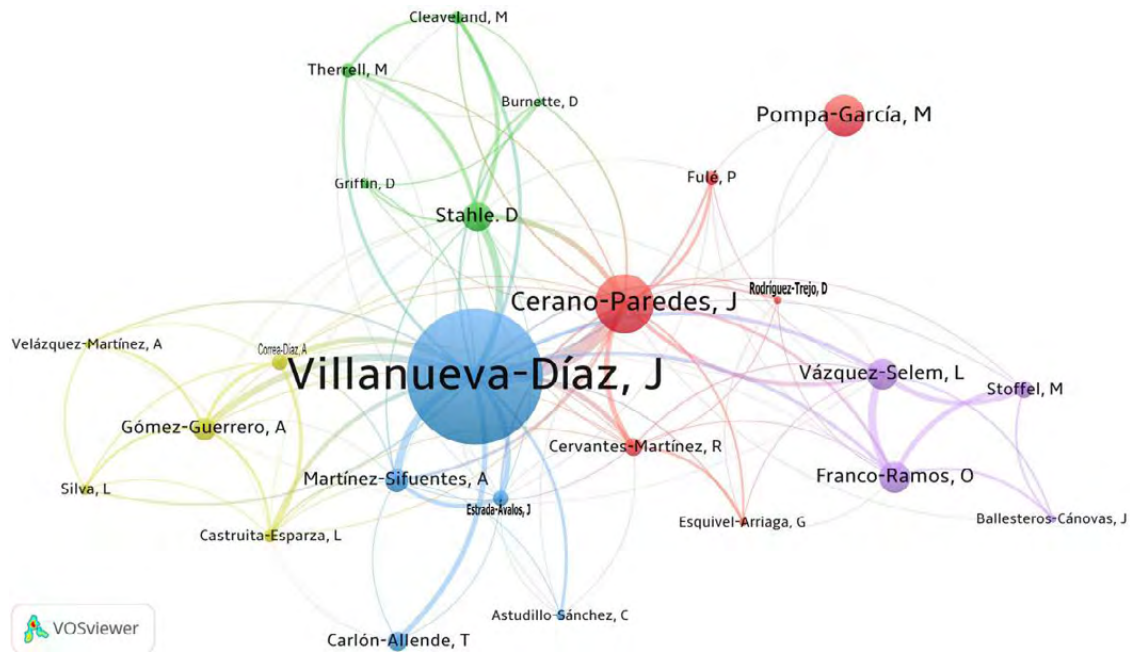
Cleaveland, M
Therrell, M
Burnette, D
Pompa-García, M
Fulé, P
Griffin, D
Stahle. D
Rodríguez-Trejo, D
Cerano-Paredes, J
Velázquez-Martínez, A
Correa-Díaz, A
Villanueva-Díaz, J
Vázquez-Selem, L
Stoffel, M
Gómez-Guerrero, A
Cervantes-Martínez, R
Franco-Ramos, O
Silva, L
Martínez-Sifuentes, A
Estrada-Ávalos, J
Castruita-Esparza, L
Esquivel-Arriaga, G
Ballesteros-Cánovas, J
VOSviewer
Astudillo-Sánchez, C
Carlón-Allende, T